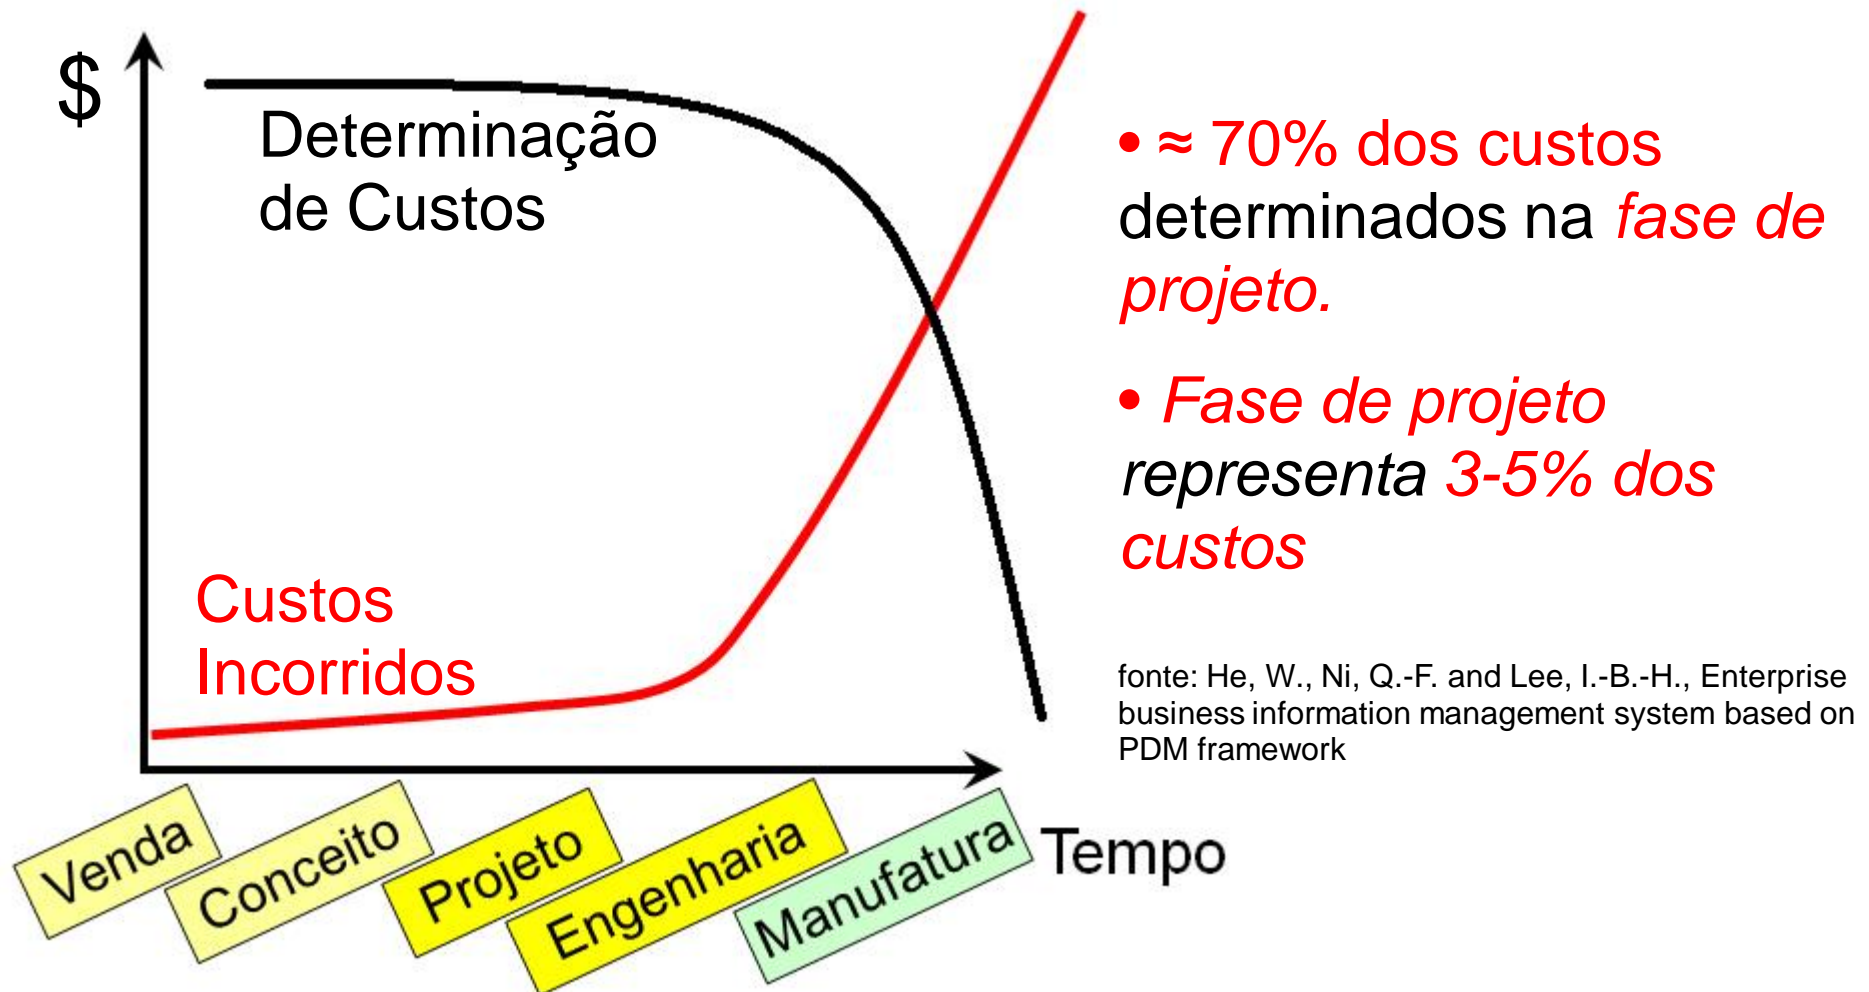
$

Determinação de Custos

Custos Incorridos

Venda
Conceito
Projeto
Engenharia
Manufatura
Tempo

• ≈ 70% dos custos determinados na *fase de projeto.*

• *Fase de projeto representa 3-5% dos custos*

fonte: He, W., Ni, Q.-F. and Lee, I.-B.-H., Enterprise business information management system based on PDM framework